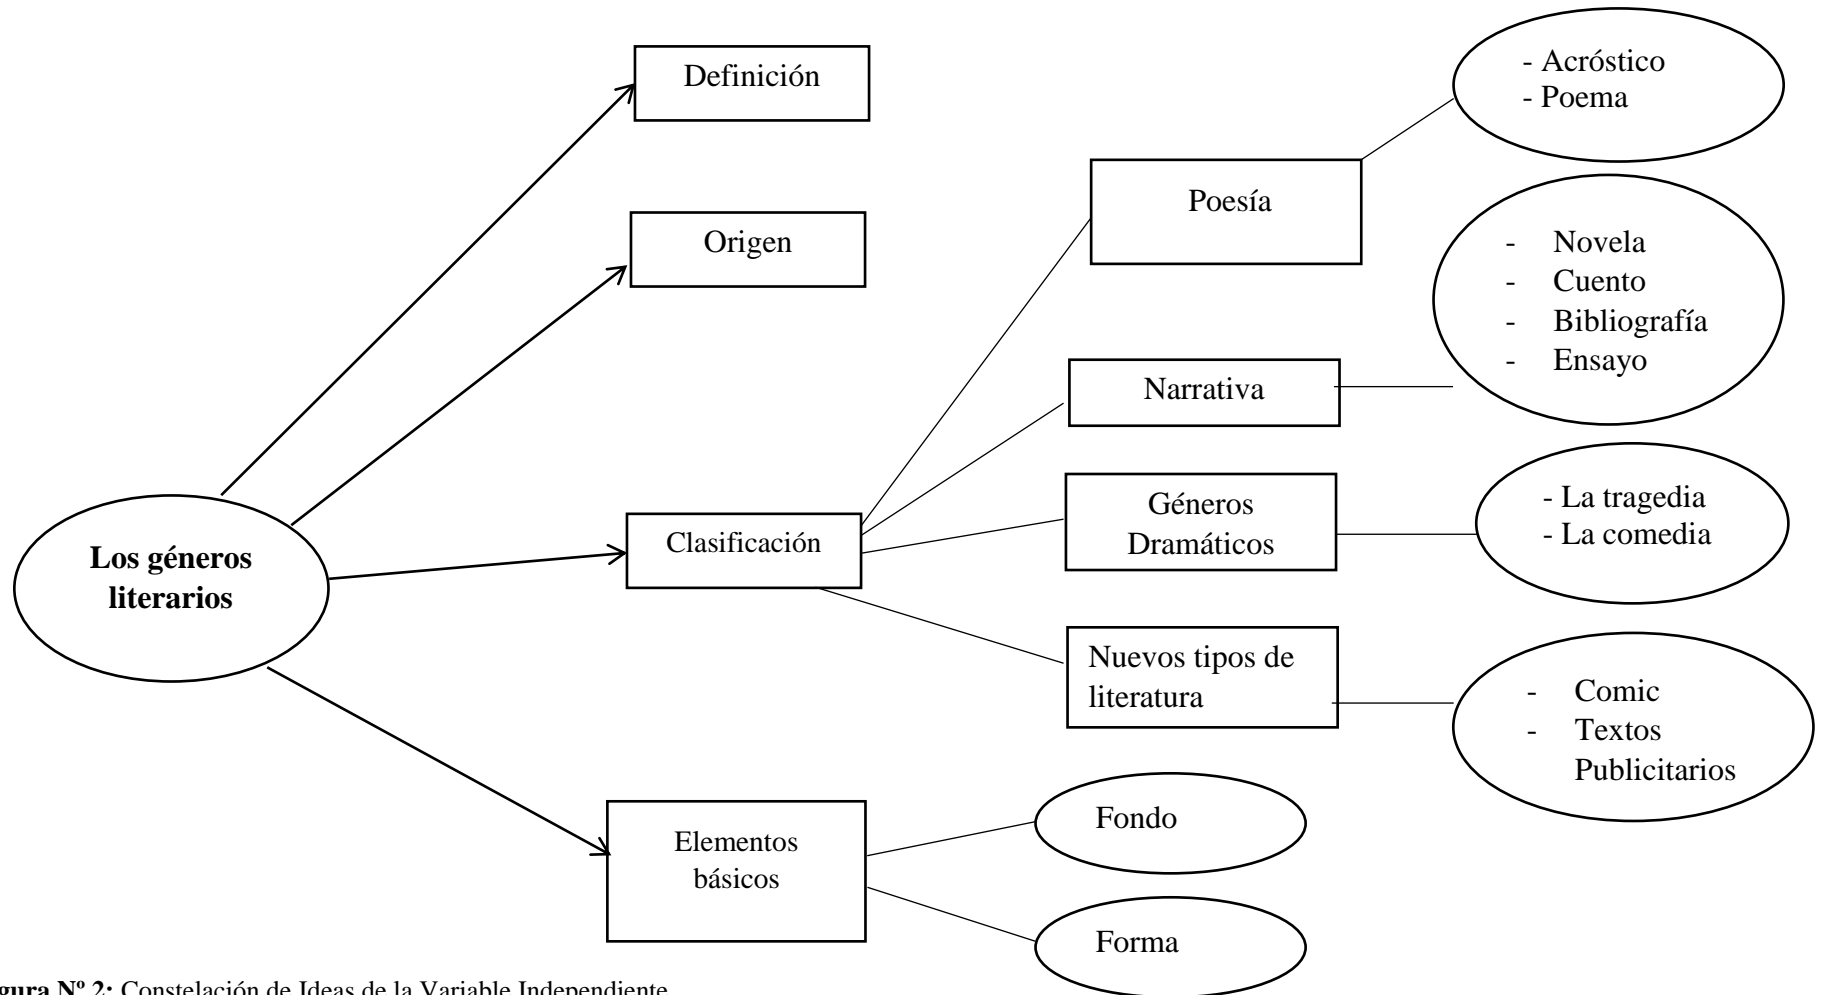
Los géneros literarios

Definición

Origen

Clasificación

Elementos básicos

Poesía

- Acróstico
- Poema

Narrativa

- Novela
- Cuento
- Bibliografía
- Ensayo

Géneros Dramáticos

- La tragedia
- La comedia

Nuevos tipos de literatura

- Comic
- Textos Publicitarios

Fondo

Forma

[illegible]gura Nº 2: Constelación de Ideas de la Variable Independiente